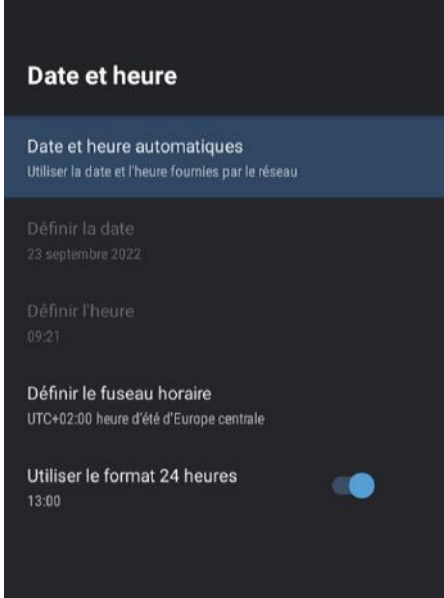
Date et heure

Date et heure automatiques
Utiliser la date et l'heure fournies par le réseau

Définir la date
23 septembre 2022

Définir l'heure
09:21

Définir le fuseau horaire
UTC+02:00 heure d'été d'Europe centrale

Utiliser le format 24 heures
13:00